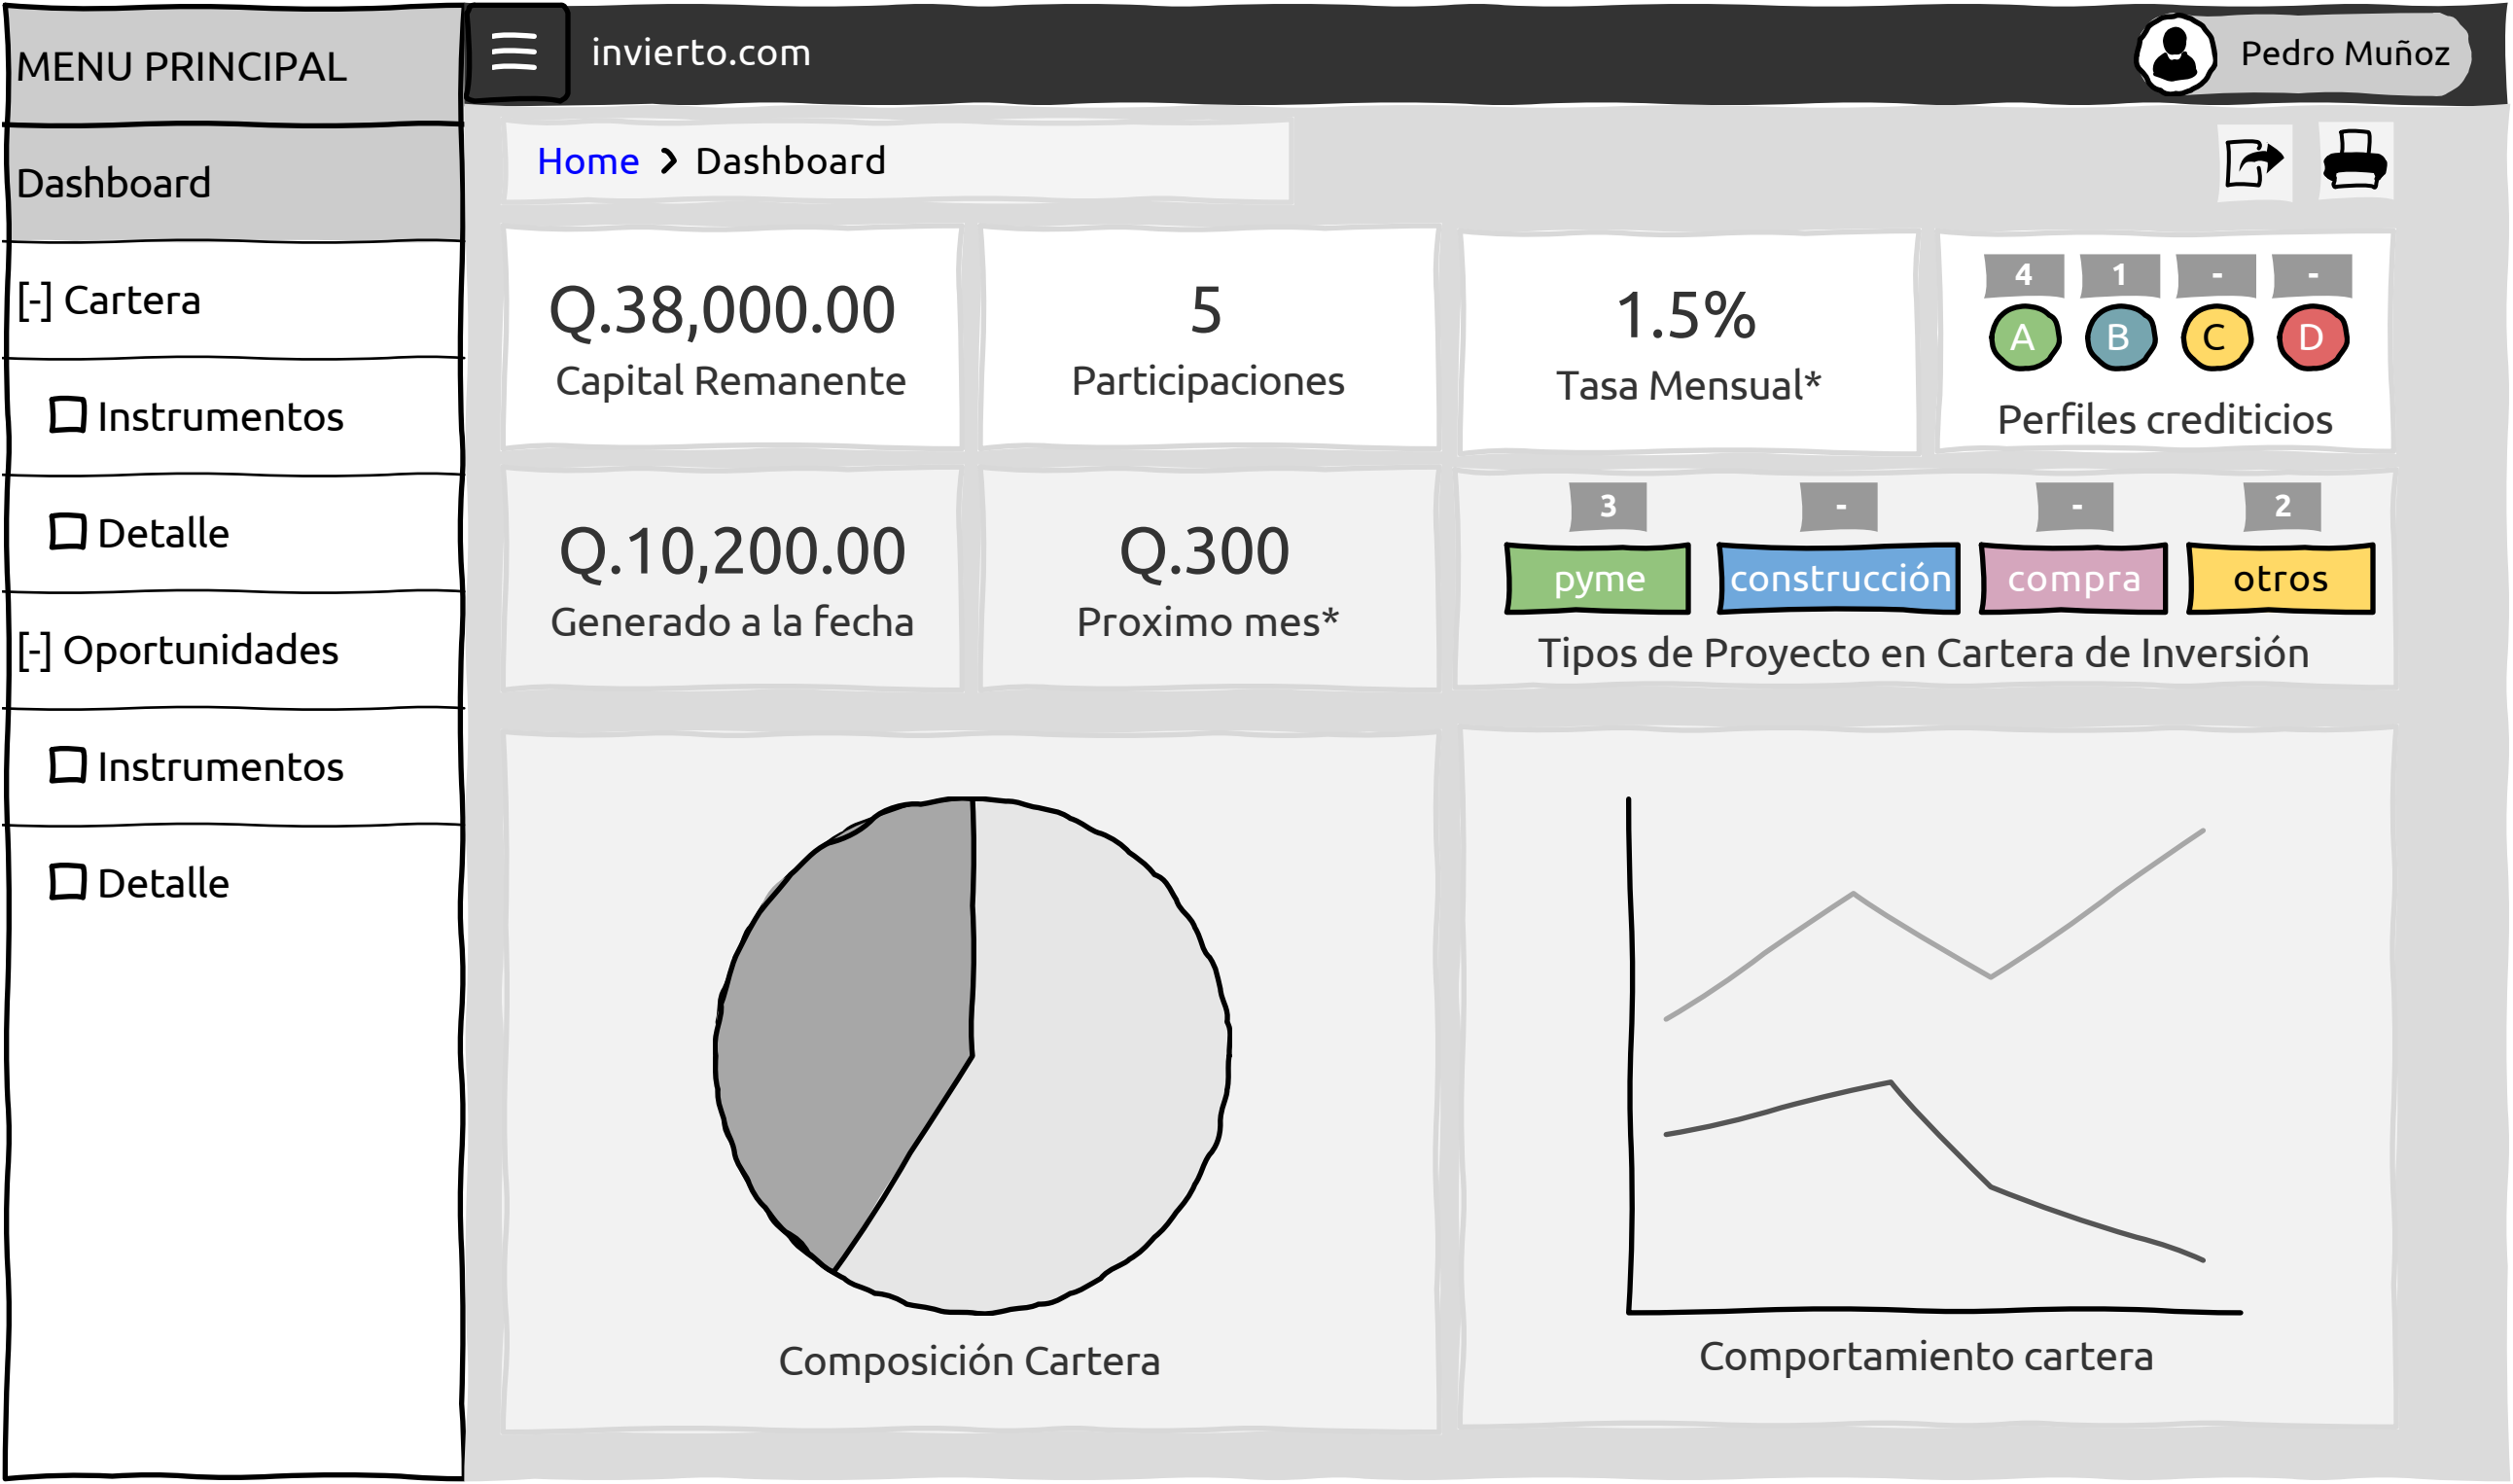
MENU PRINCIPAL

Dashboard

[-] Cartera

Instrumentos

Detalle

[-] Oportunidades

Instrumentos

Detalle

invierto.com

Pedro Muñoz

Home > Dashboard

Q.38,000.00
Capital Remanente

5
Participaciones

1.5%
Tasa Mensual*

4 1 - -
A B C D
Perfiles crediticios

Q.10,200.00
Generado a la fecha

Q.300
Proximo mes*

3 - - 2
pyme construcción compra otros
Tipos de Proyecto en Cartera de Inversión

Composición Cartera

Comportamiento cartera